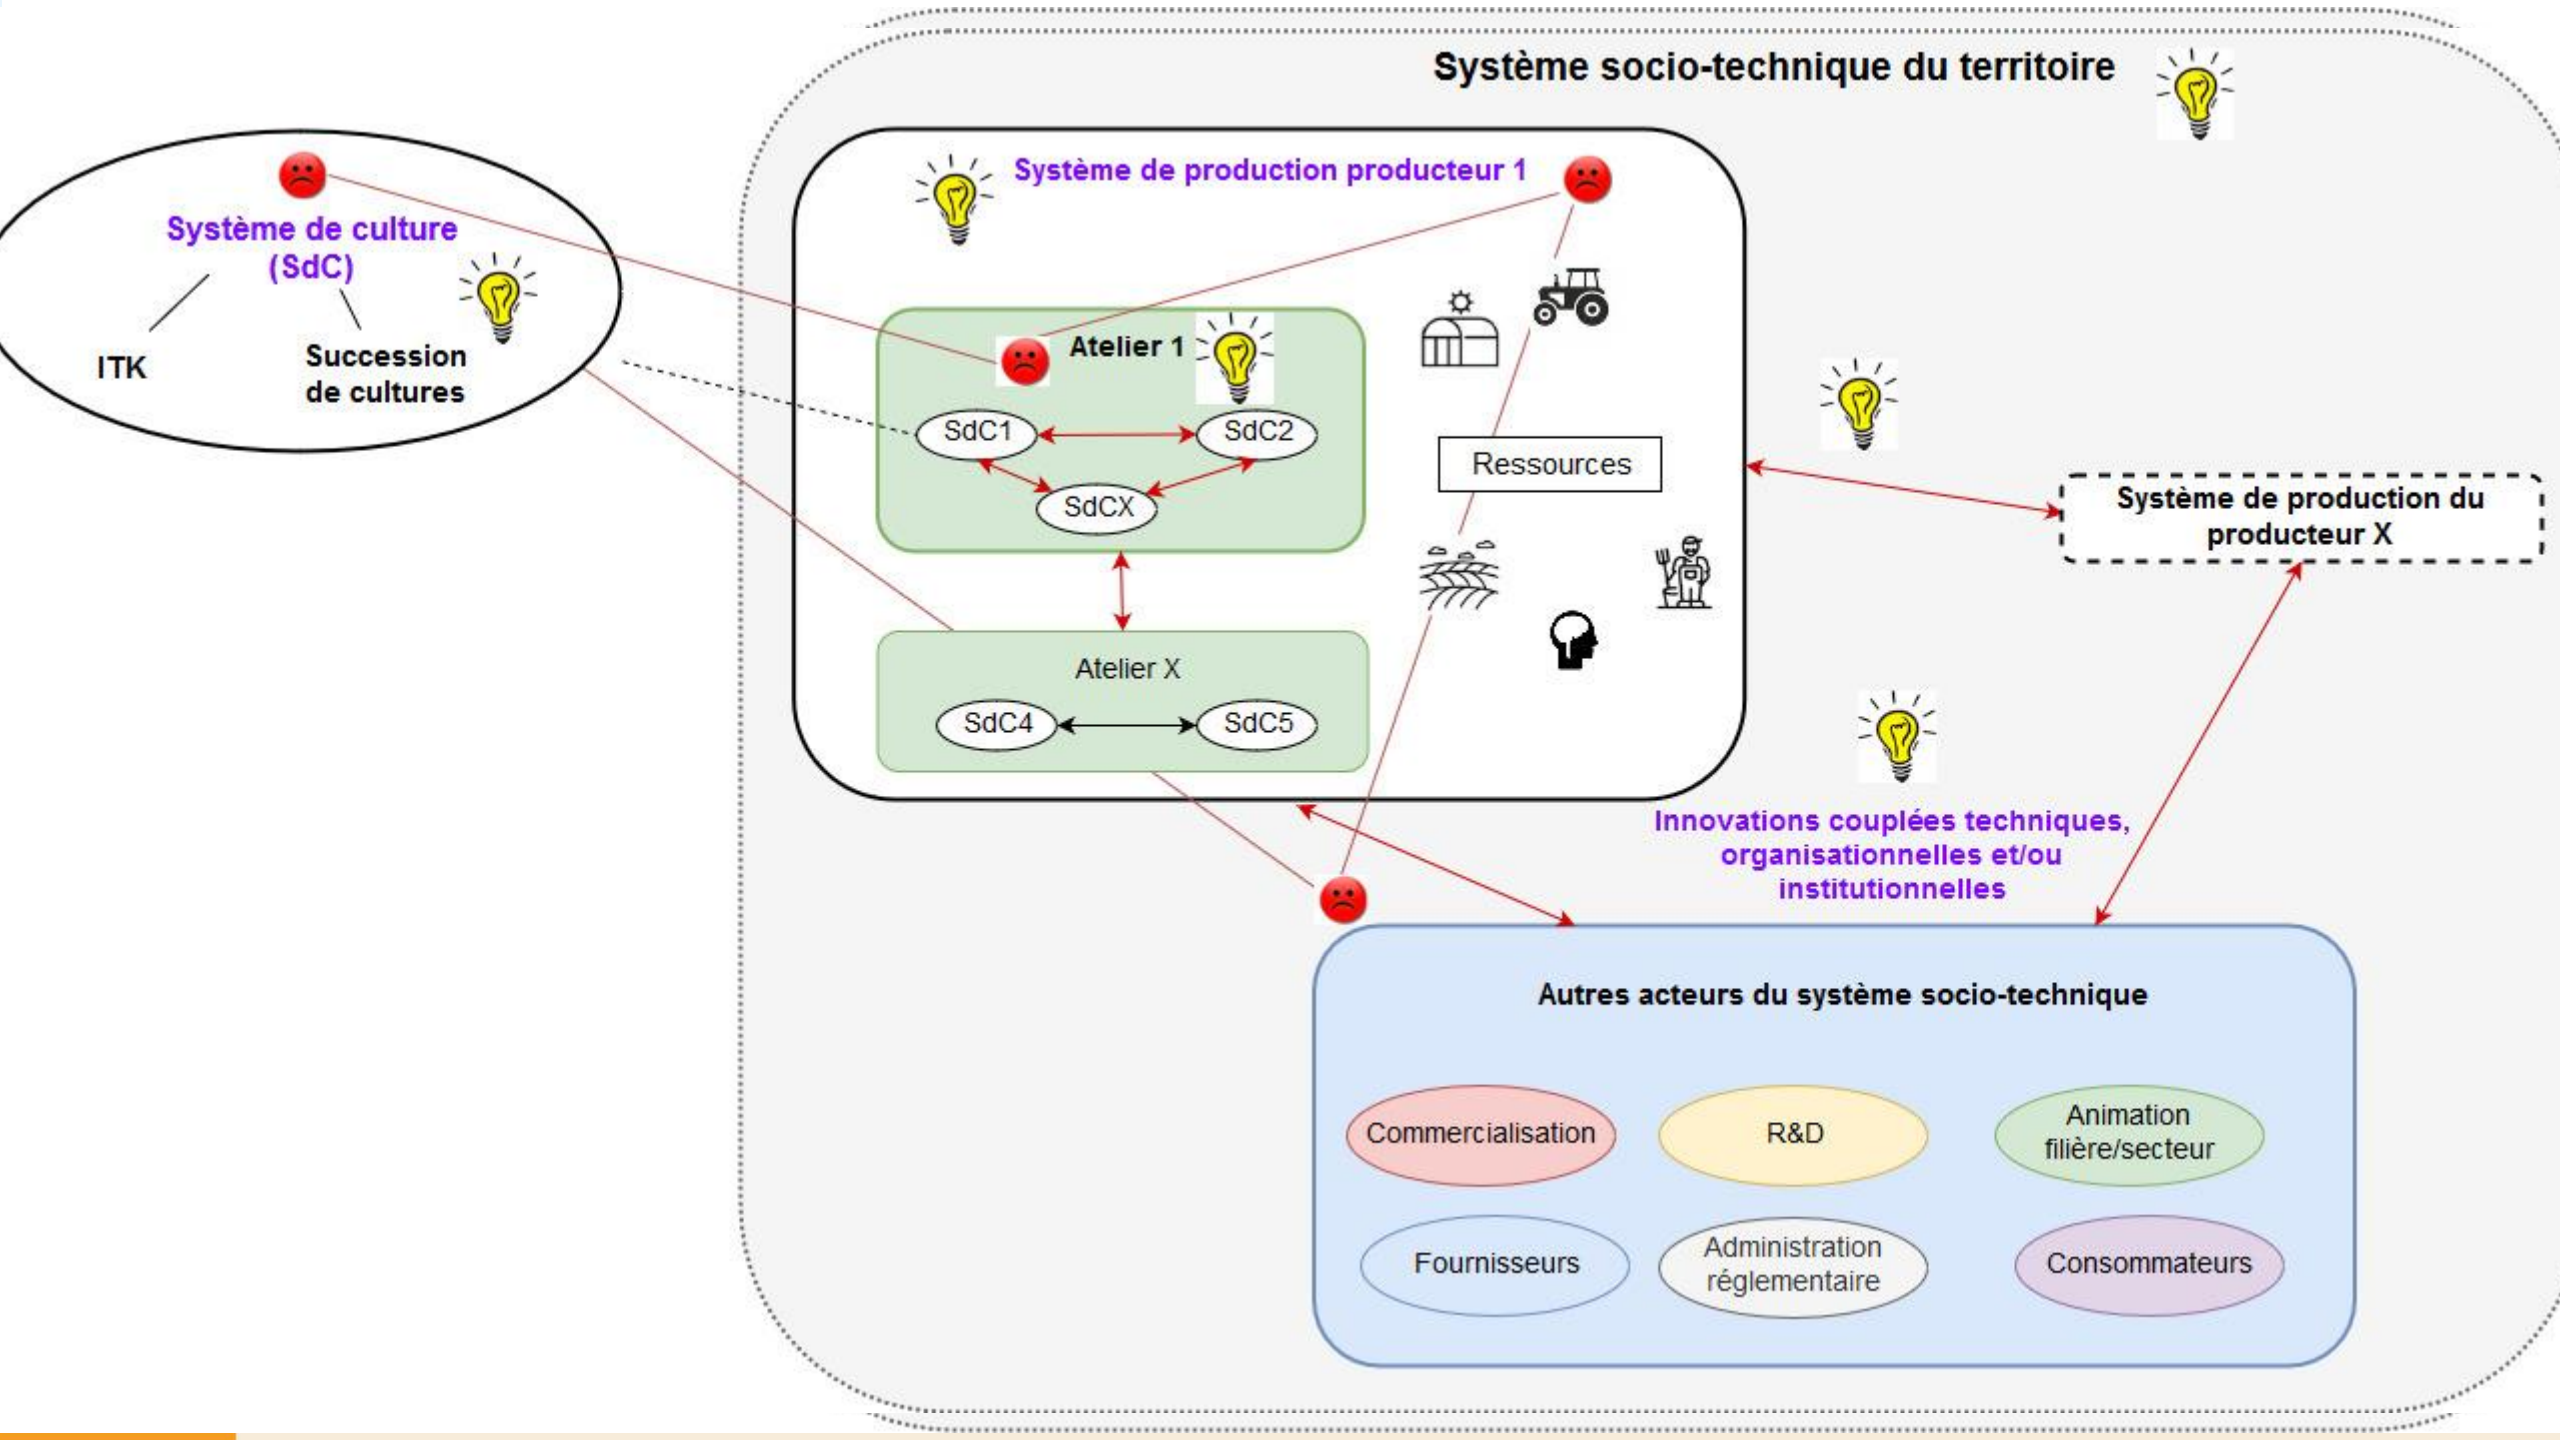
Système socio-technique du territoire

Système de culture (SdC)

ITK

Succession de cultures

Système de production producteur 1

Atelier 1

SdC1

SdC2

SdCX

Atelier X

SdC4

SdC5

Ressources

Système de production du producteur X

Innovations couplées techniques, organisationnelles et/ou institutionnelles

Autres acteurs du système socio-technique

Commercialisation

R&D

Animation filière/secteur

Fournisseurs

Administration réglementaire

Consommateurs